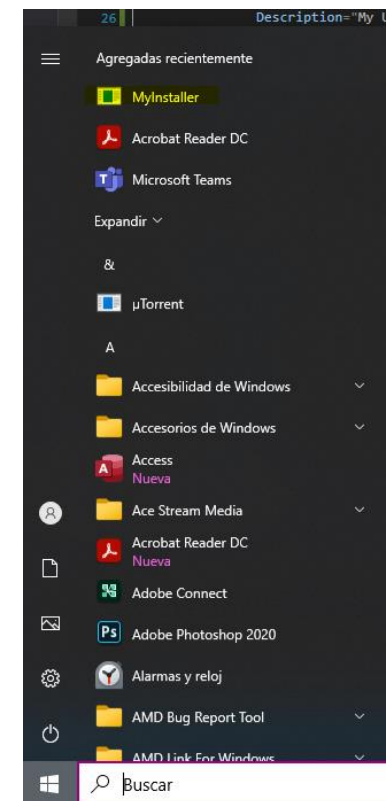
26 Description="My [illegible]

Agregadas recientemente

MyInstaller

Acrobat Reader DC

Microsoft Teams

Expandir

&

µTorrent

A

Accesibilidad de Windows

Accesorios de Windows

Access
Nueva

Ace Stream Media

Acrobat Reader DC
Nueva

Adobe Connect

Adobe Photoshop 2020

Alarmas y reloj

AMD Bug Report Tool

AMD Link For Windows

Buscar